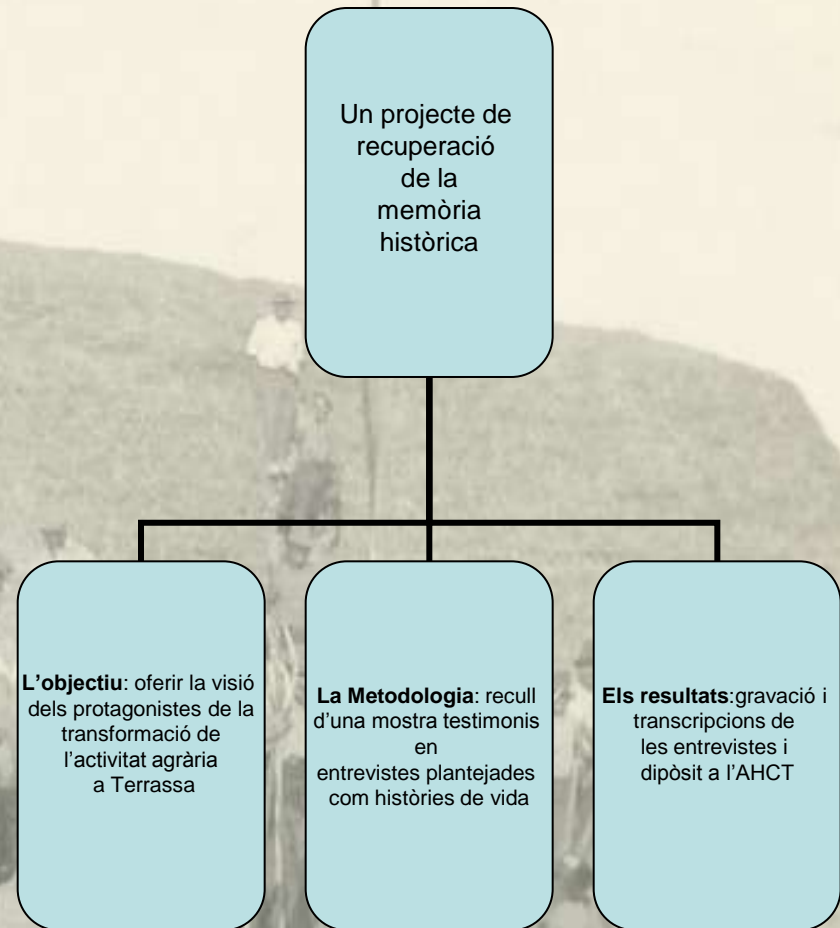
Un projecte de recuperació de la memòria històrica

**L'objectiu**: oferir la visió dels protagonistes de la transformació de l'activitat agrària a Terrassa

**La Metodologia**: recull d'una mostra testimonis en entrevistes plantejades com històries de vida

**Els resultats**:gravació i transcripcions de les entrevistes i dipòsit a l'AHCT